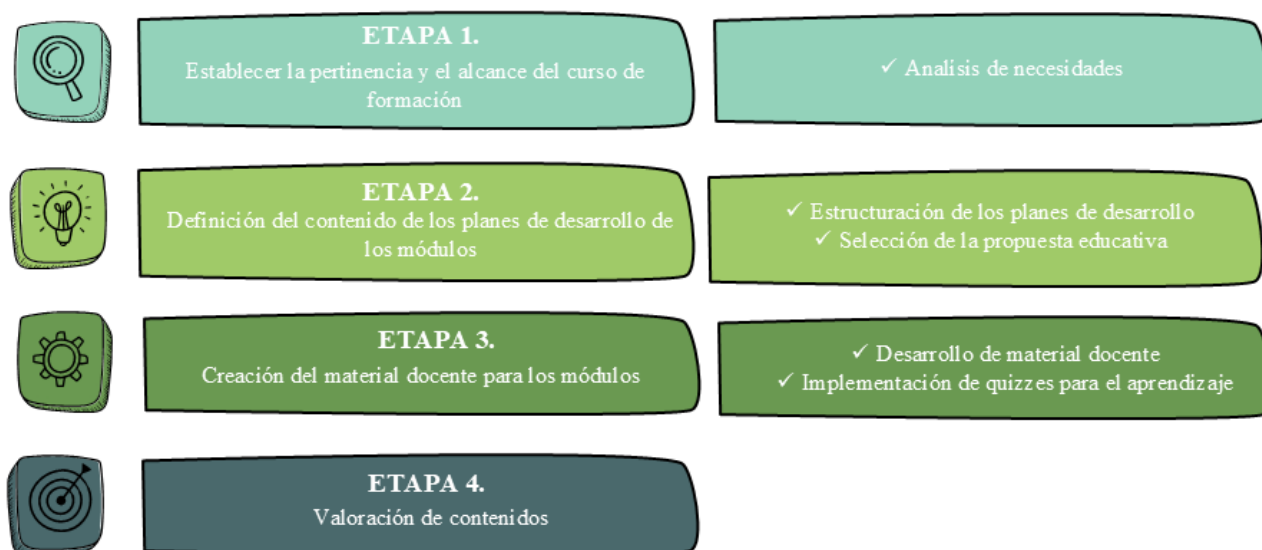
ETAPA 1.
Establecer la pertinencia y el alcance del curso de formación

✓ Análisis de necesidades

ETAPA 2.
Definición del contenido de los planes de desarrollo de los módulos

✓ Estructuración de los planes de desarrollo
✓ Selección de la propuesta educativa

ETAPA 3.
Creación del material docente para los módulos

✓ Desarrollo de material docente
✓ Implementación de quizzes para el aprendizaje

ETAPA 4.
Valoración de contenidos